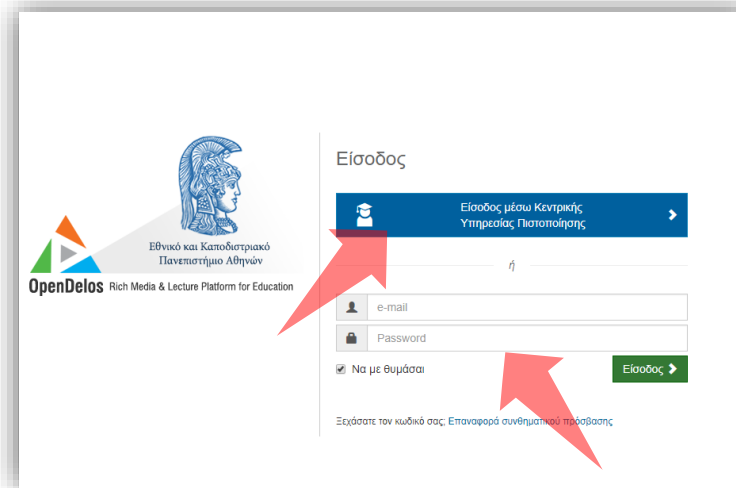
Εθνικό και Καποδιστριακό Πανεπιστήμιο Αθηνών

OpenDelos Rich Media & Lecture Platform for Education

Είσοδος

Είσοδος μέσω Κεντρικής Υπηρεσίας Πιστοποίησης

ή

e-mail

Password

Να με θυμάσαι

Είσοδος

Ξεχάσατε τον κωδικό σας; Επαναφορά συνθηματικού πρόσβασης